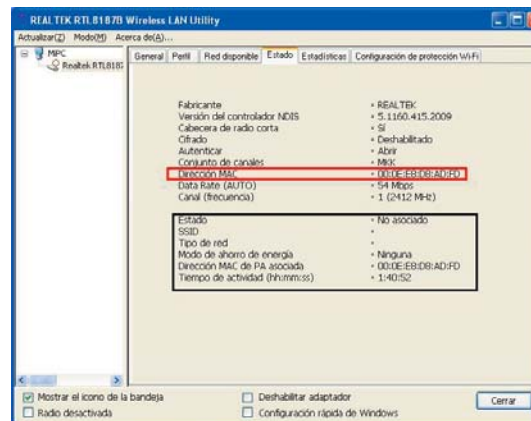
REALTEK RTL8187B Wireless LAN Utility

Actualizar(Z) Modo(M) Acerca de(A)...

MIPC
Realtek RTL8187

General | Perfil | Red disponible | Estado | Estadísticas | Configuración de protección Wi-Fi

| | |
|---|---|
| Fabricante | : REALTEK |
| Versión del controlador NDIS | : 5.1160.415.2009 |
| Cabecera de radio corta | : Sí |
| Cifrado | : Deshabilitado |
| Autenticar | : Abrir |
| Conjunto de canales | : MKK |
| Dirección MAC | : 00:0E:E8:DB:AD:FD |
| Data Rate (AUTO) | : 54 Mbps |
| Canal (frecuencia) | : 1 (2412 MHz) |

| | |
|---|---|
| Estado | : No asociado |
| SSID | : |
| Tipo de red | : |
| Modo de ahorro de energía | : Ninguna |
| Dirección MAC de PA asociada | : 00:0E:E8:DB:AD:FD |
| Tiempo de actividad (hh:mm:ss) | : 1:40:52 |

Mostrar el icono de la bandeja
Radio desactivada
Deshabilitar adaptador
Configuración rápida de Windows
Cerrar